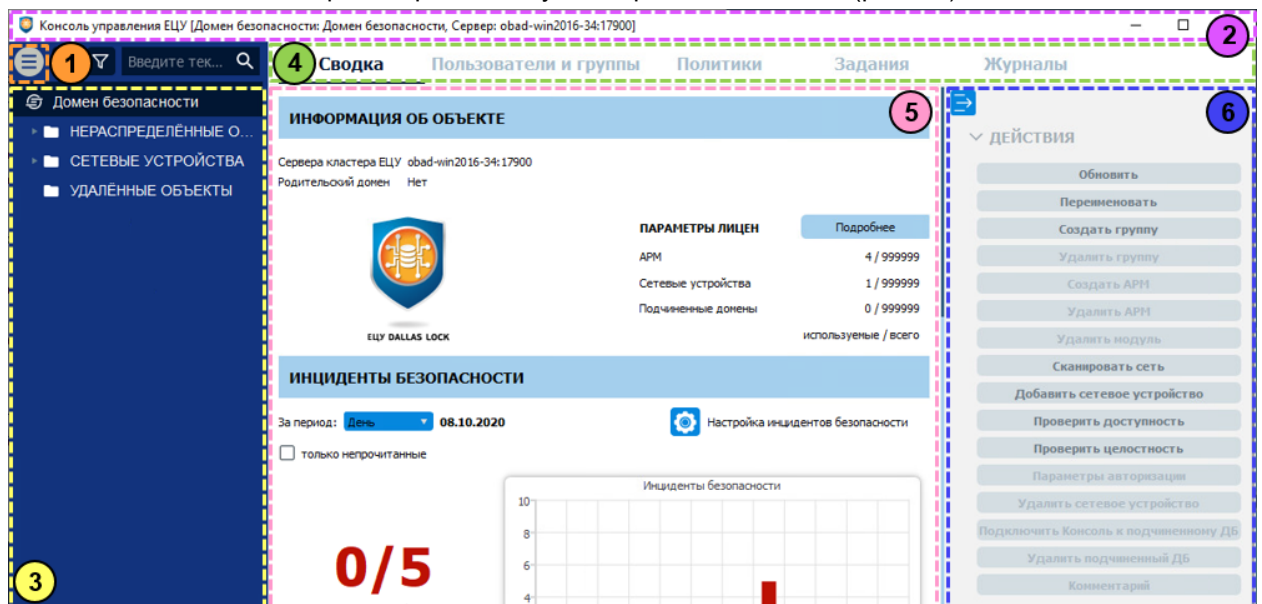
Консоль управления ЕЦУ [Домен безопасности: Домен безопасности, Сервер: obad-win2016-34:17900]

2

1

Введите тек...

4

Сводка

Пользователи и группы

Политики

Задания

Журналы

Домен безопасности

НЕРАСПРЕДЕЛЁННЫЕ О...

СЕТЕВЫЕ УСТРОЙСТВА

УДАЛЁННЫЕ ОБЪЕКТЫ

3

ИНФОРМАЦИЯ ОБ ОБЪЕКТЕ

5

Сервера кластера ЕЦУ obad-win2016-34:17900

Родительский домен Нет

ЕЦУ DALLAS LOCK

ПАРАМЕТРЫ ЛИЦЕН

Подробнее

| | |
|---|---|
| АРМ | 4 / 999999 |
| Сетевые устройства | 1 / 999999 |
| Подчиненные домены | 0 / 999999 |
| | используемые / всего |

ИНЦИДЕНТЫ БЕЗОПАСНОСТИ

За период: День 08.10.2020

Настройка инцидентов безопасности

только непрочитанные

0/5

Инциденты безопасности

10

8

6

4

6

ДЕЙСТВИЯ

Обновить

Переименовать

Создать группу

Удалить группу

Создать АРМ

Удалить АРМ

Удалить модуль

Сканировать сеть

Добавить сетевое устройство

Проверить доступность

Проверить целостность

Параметры авторизации

Удалить сетевое устройство

Подключить Консоль к подчиненному ДБ

Удалить подчиненный ДБ

Комментарий